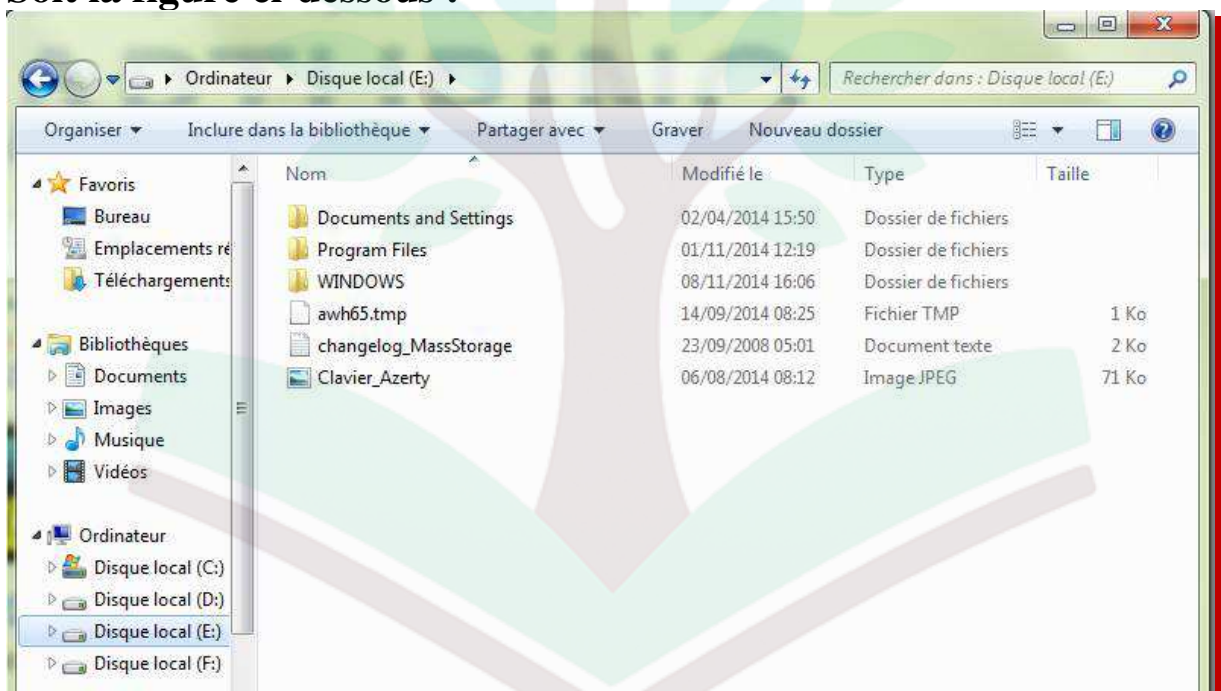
Soit la figure ci-dessous :

Ordinateur ▸ Disque local (E:) ▸

Rechercher dans : Disque local (E:)

Organiser ▾ Inclure dans la bibliothèque ▾ Partager avec ▾ Graver Nouveau dossier

Favoris
Bureau
Emplacements ré
Téléchargements

Bibliothèques
Documents
Images
Musique
Vidéos

Ordinateur
Disque local (C:)
Disque local (D:)
Disque local (E:)
Disque local (F:)

| Nom | Modifié le | Type | Taille |
|---|---|---|---|
| Documents and Settings | 02/04/2014 15:50 | Dossier de fichiers | |
| Program Files | 01/11/2014 12:19 | Dossier de fichiers | |
| WINDOWS | 08/11/2014 16:06 | Dossier de fichiers | |
| awh65.tmp | 14/09/2014 08:25 | Fichier TMP | 1 Ko |
| changelog_MassStorage | 23/09/2008 05:01 | Document texte | 2 Ko |
| Clavier_Azerty | 06/08/2014 08:12 | Image JPEG | 71 Ko |